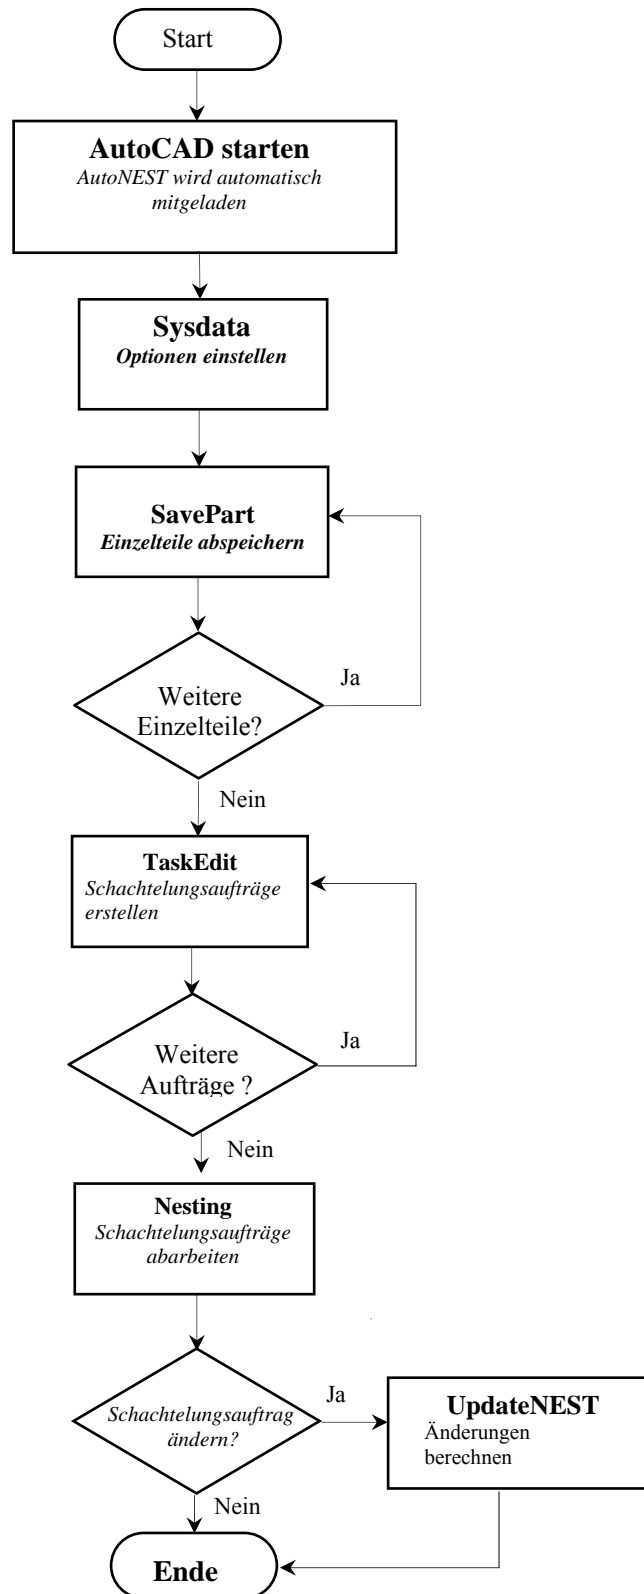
Start

AutoCAD starten
AutoNEST wird automatisch mitgeladen

Sysdata
Optionen einstellen

SavePart
Einzelteile abspeichern

Weitere Einzelteile?

Ja

Nein

TaskEdit
Schachtelungsaufträge erstellen

Weitere Aufträge ?

Ja

Nein

Nesting
Schachtelungsaufträge abarbeiten

Schachtelungsauftrag ändern?

Ja

UpdateNEST
Änderungen berechnen

Nein

Ende